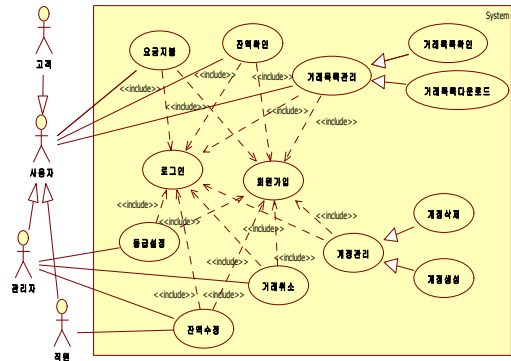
System

고객

사용자

관리자

직원

요금지불

잔액확인

거래목록관리

거래목록확인

거래목록다운로드

로그인

회원가입

등급설정

계정관리

계정삭제

계정생성

거래취소

잔액수정

<<include>>
<<include>>
<<include>>
<<include>>
<<include>>
<<include>>
<<include>>
<<include>>
<<include>>
<<include>>
<<include>>
<<include>>
<<include>>
<<include>>
<<include>>
<<include>>